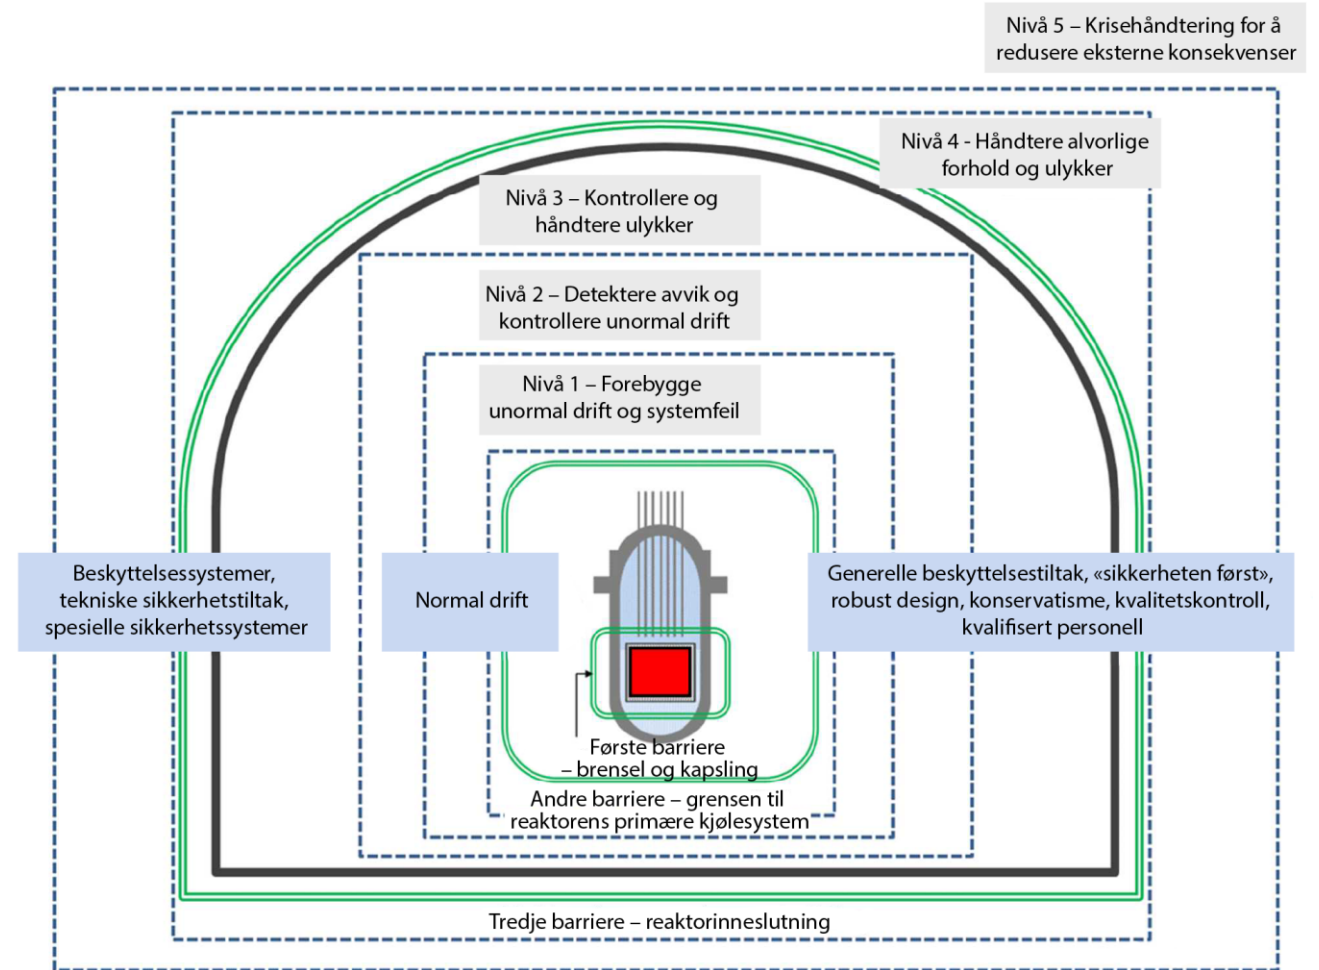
Nivå 5 – Krisehåndtering for å redusere eksterne konsekvenser

Nivå 4 - Håndtere alvorlige forhold og ulykker

Nivå 3 – Kontrollere og håndtere ulykker

Nivå 2 – Detektere avvik og kontrollere unormal drift

Nivå 1 – Forebygge unormal drift og systemfeil

Beskyttelsessystemer, tekniske sikkerhetstiltak, spesielle sikkerhetssystemer

Normal drift

Generelle beskyttelsestiltak, «sikkerheten først», robust design, konservatisme, kvalitetskontroll, kvalifisert personell

Første barriere – brensel og kapsling

Andre barriere – grensen til reaktorens primære kjølesystem

Tredje barriere – reaktorinneslutning